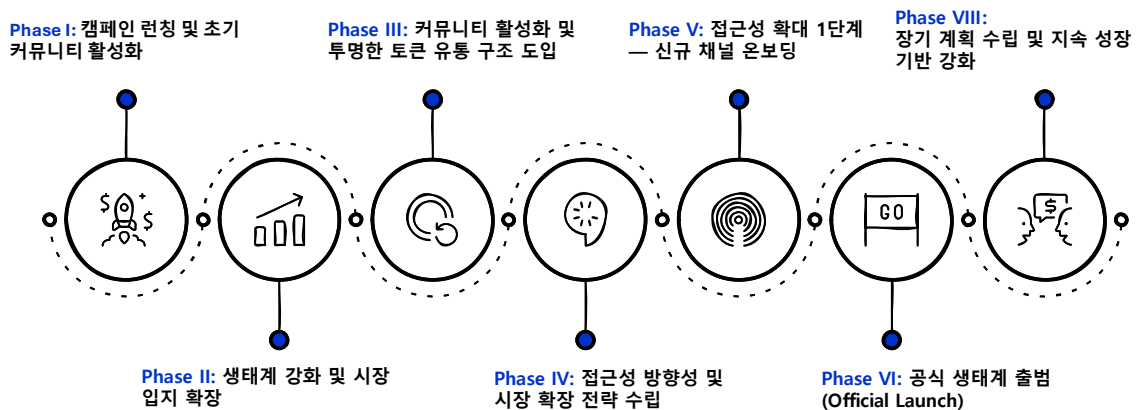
Phase I: 캠페인 런칭 및 초기 커뮤니티 활성화

Phase III: 커뮤니티 활성화 및 투명한 토큰 유통 구조 도입

Phase V: 접근성 확대 1단계 — 신규 채널 온보딩

Phase VIII: 장기 계획 수립 및 지속 성장 기반 강화

GO

Phase II: 생태계 강화 및 시장 입지 확장

Phase IV: 접근성 방향성 및 시장 확장 전략 수립

Phase VI: 공식 생태계 출범 (Official Launch)